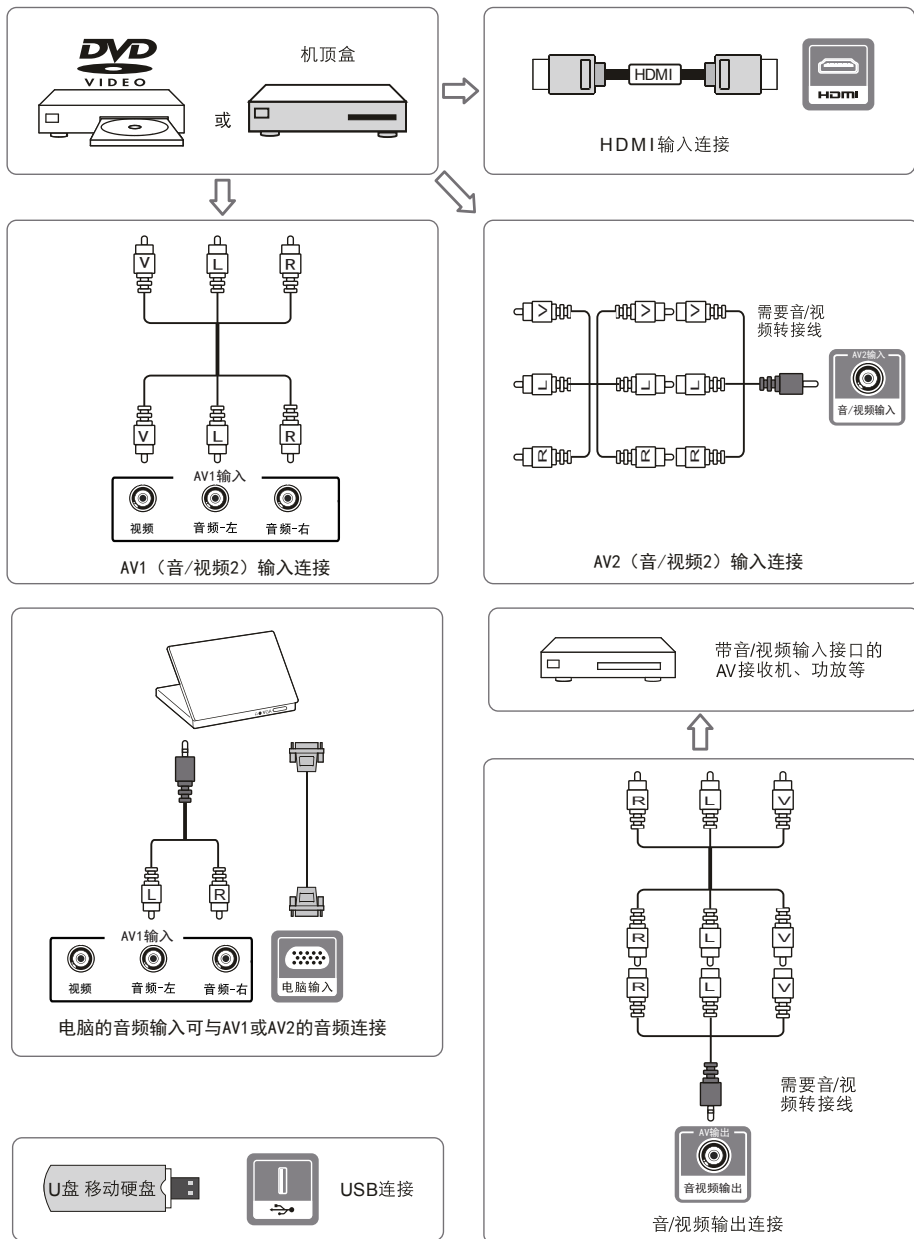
DVD VIDEO

机顶盒

或

HDMI

HDMI

HDMI输入连接

V L R

V L R

AV1输入

视频 音频-左 音频-右

AV1（音/视频2）输入连接

需要音/视频转接线

AV2输入

音/视频输入

AV2（音/视频2）输入连接

L R

AV1输入

视频 音频-左 音频-右

电脑输入

电脑的音频输入可与AV1或AV2的音频连接

带音/视频输入接口的AV接收机、功放等

R L V

R L V

R L V

需要音/视频转接线

AV输出

音视频输出

音/视频输出连接

U盘 移动硬盘

USB连接